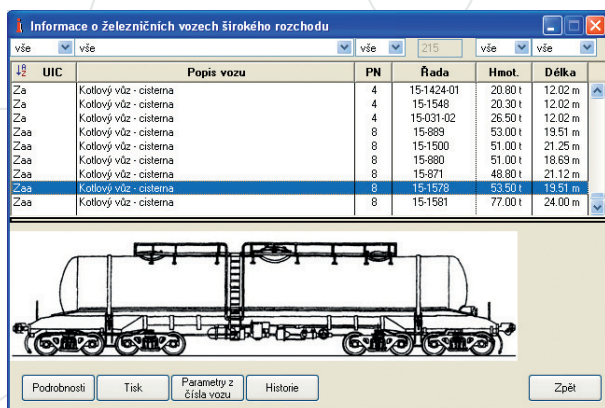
Informace o železničních vozech širokého rozchodu

vše | vše | vše | 215 | vše | vše

| UIC | Popis vozu | PN | Řada | Hmot. | Délka |
|---|---|---|---|---|---|
| Za | Kotlový vůz - cisterna | 4 | 15-1424-01 | 20.80 t | 12.02 m |
| Za | Kotlový vůz - cisterna | 4 | 15-1548 | 20.30 t | 12.02 m |
| Za | Kotlový vůz - cisterna | 4 | 15-031-02 | 26.50 t | 12.02 m |
| Zaa | Kotlový vůz - cisterna | 8 | 15-889 | 53.00 t | 19.51 m |
| Zaa | Kotlový vůz - cisterna | 8 | 15-1500 | 51.00 t | 21.25 m |
| Zaa | Kotlový vůz - cisterna | 8 | 15-880 | 51.00 t | 18.69 m |
| Zaa | Kotlový vůz - cisterna | 8 | 15-871 | 48.80 t | 21.12 m |
| Zaa | Kotlový vůz - cisterna | 8 | 15-1578 | 53.50 t | 19.51 m |
| Zaa | Kotlový vůz - cisterna | 8 | 15-1581 | 77.00 t | 24.00 m |

Podrobnosti | Tisk | Parametry z čísla vozu | Historie | Zpět